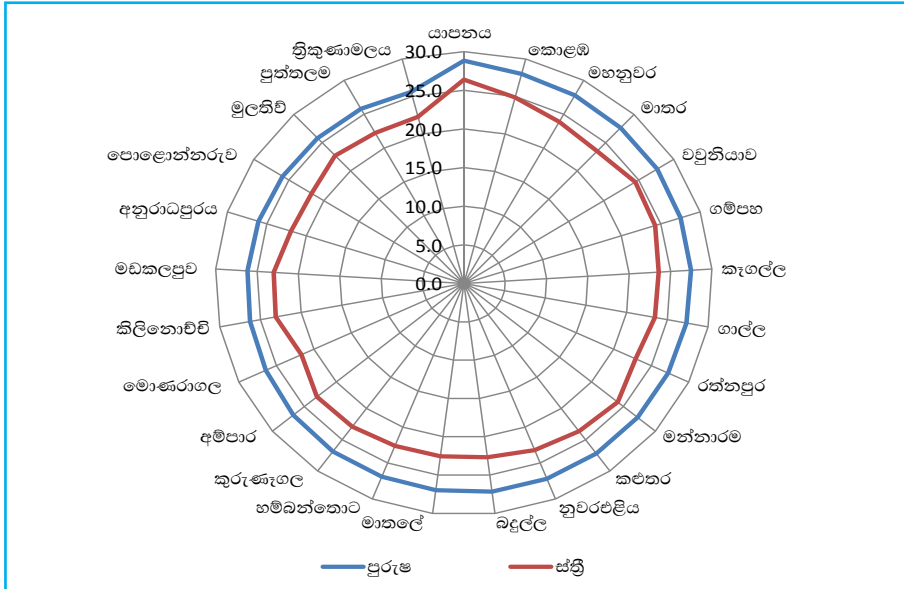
30.0
25.0
20.0
15.0
10.0
5.0
0.0

යාපනය
කොළඹ
මහනුවර
මාතර
වවුනියාව
ගම්පහ
කෑගල්ල
ගාල්ල
රත්නපුර
මන්නාරම
කළුතර
නුවරඑළිය
බදුල්ල
මාතලේ
හම්බන්තොට
කුරුණෑගල
අම්පාර
මොණරාගල
කිලිනොච්චි
මඩකලපුව
අනුරාධපුරය
පොළොන්නරුව
මුලතිව්
පුත්තලම
ත්‍රිකුණාමලය

පුරුෂ
ස්ත්‍රී